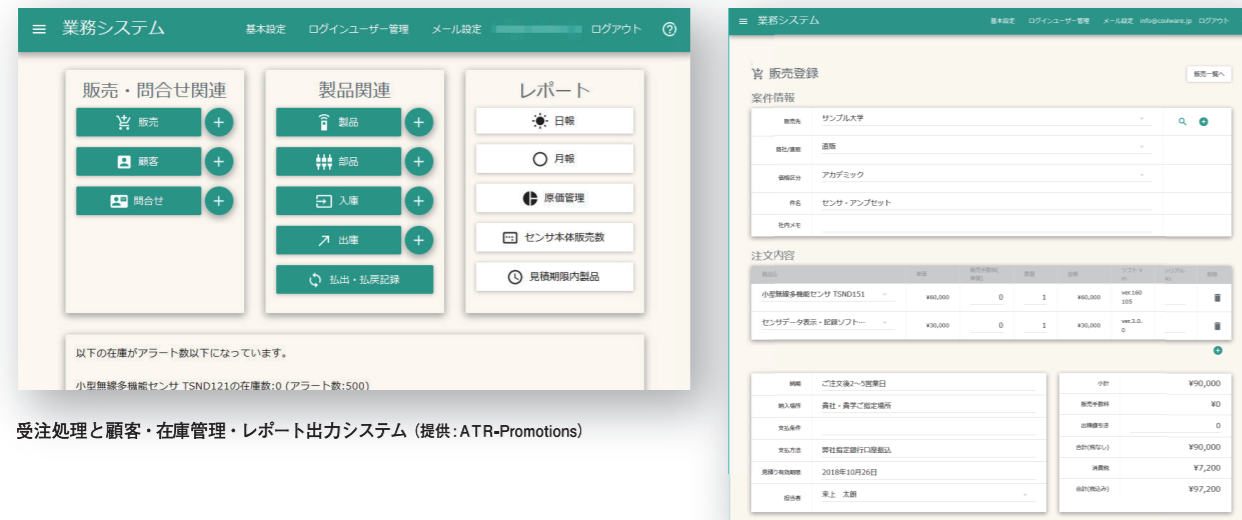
業務システム 基本設定 ログインユーザー管理 メール設定 ログアウト ?

販売・問合せ関連
販売 +
顧客 +
問合せ +

製品関連
製品 +
部品 +
入庫 +
出庫 +
払出・払戻記録

レポート
日報
月報
原価管理
センサ本体販売数
見積期限内製品

以下の在庫がアラート数以下になっています。

小型無線多機能センサ TSND121の在庫数:0 (アラート数:500)

受注処理と顧客・在庫管理・レポート出力システム（提供：ATR-Promotions）

業務システム 基本設定 ログインユーザー管理 メール設定 info@cosiware.jp ログアウト

販売登録 販売一覧へ

案件情報

| 販売先 | サンプル大学 |
|---|---|
| 直販/商社 | 直販 |
| 価格区分 | アカデミック |
| 件名 | センサ・アンプセット |
| 社内メモ | |

注文内容

| 商品 | 単価 | 販売手数料(単価) | 数量 | 金額 | ソフトVer. | シリアルNo. | 削除 |
|---|---|---|---|---|---|---|---|
| 小型無線多機能センサ TSND151 | ¥60,000 | 0 | 1 | ¥60,000 | ver.160105 | | |
| センサデータ表示・記録ソフト… | ¥30,000 | 0 | 1 | ¥30,000 | ver.3.0.0 | | |

| 納期 | ご注文後2～5営業日 |
|---|---|
| 納入場所 | 貴社・貴学ご指定場所 |
| 支払条件 | |
| 支払方法 | 弊社指定銀行口座振込 |
| 見積り有効期限 | 2018年10月26日 |
| 担当者 | 東上 太郎 |

| 小計 | ¥90,000 |
|---|---|
| 販売手数料 | ¥0 |
| 出精値引き | 0 |
| 合計(税なし) | ¥90,000 |
| 消費税 | ¥7,200 |
| 合計(税込み) | ¥97,200 |